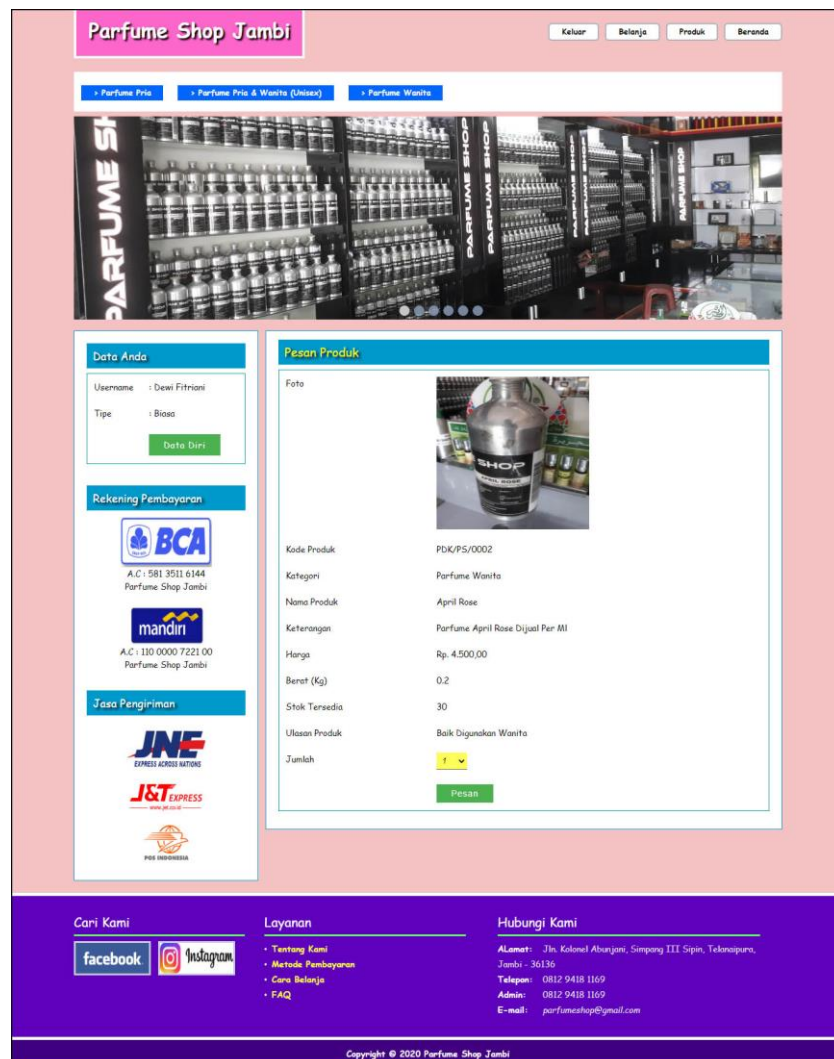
Parfume Shop Jambi

Keluar Belanja Produk Beranda

› Parfume Pria › Parfume Pria & Wanita (Unisex) › Parfume Wanita

PARFUME SHOP PARFUME SHOP PARFUME SHOP PARFUME SHOP

Data Anda

Username : Dewi Fitriani

Tipe : Biasa

Data Diri

Rekening Pembayaran

BCA

A.C : 581 3511 6144
Parfume Shop Jambi

mandiri

A.C : 110 0000 7221 00
Parfume Shop Jambi

Jasa Pengiriman

JNE EXPRESS ACROSS NATIONS

J&T EXPRESS

POS INDONESIA

Pesan Produk

| | |
|---|---|
| Foto | |
| Kode Produk | PDK/PS/0002 |
| Kategori | Parfume Wanita |
| Nama Produk | April Rose |
| Keterangan | Parfume April Rose Dijual Per Ml |
| Harga | Rp. 4.500,00 |
| Berat (Kg) | 0.2 |
| Stok Tersedia | 30 |
| Ulasan Produk | Baik Digunakan Wanita |
| Jumlah | 1 |

Pesan

Cari Kami

facebook Instagram

Layanan

• Tentang Kami
• Metode Pembayaran
• Cara Belanja
• FAQ

Hubungi Kami

Alamat: Jln. Kolonel Abunjani, Simpang III Sipin, Telanaipura, Jambi - 36136
Telepon: 0812 9418 1169
Admin: 0812 9418 1169
E-mail: parfumeshop@gmail.com

Copyright © 2020 Parfume Shop Jambi